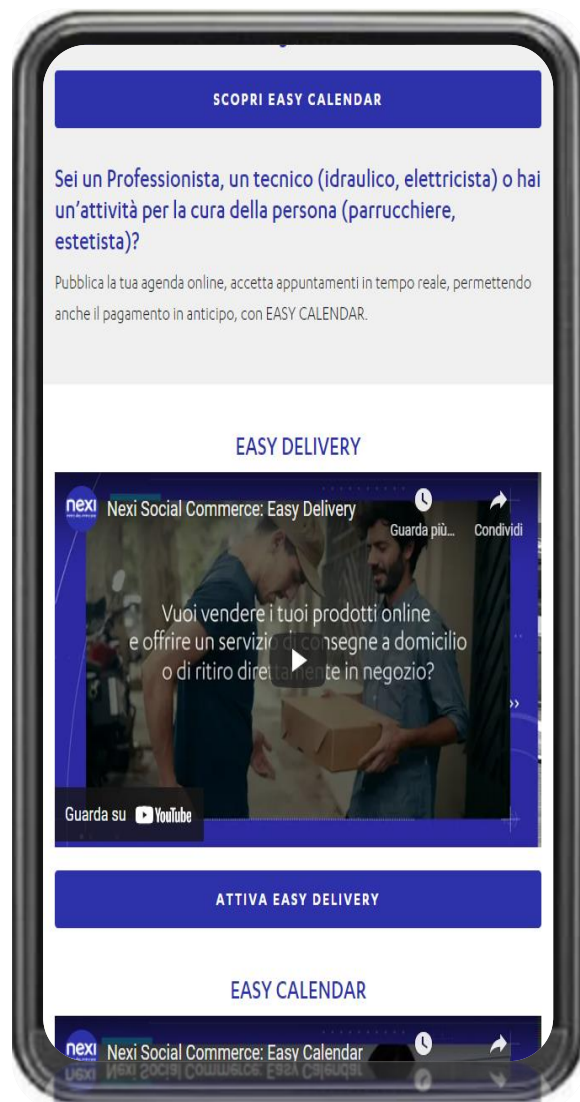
SCOPRI EASY CALENDAR

Sei un Professionista, un tecnico (idraulico, elettricista) o hai un'attività per la cura della persona (parrucchiere, estetista)?

Pubblica la tua agenda online, accetta appuntamenti in tempo reale, permettendo anche il pagamento in anticipo, con EASY CALENDAR.

EASY DELIVERY

nexi

Nexi Social Commerce: Easy Delivery

Guarda più...

Condividi

Vuoi vendere i tuoi prodotti online e offrire un servizio di consegne a domicilio o di ritiro direttamente in negozio?

Guarda su YouTube

ATTIVA EASY DELIVERY

EASY CALENDAR

nexi

Nexi Social Commerce: Easy Calendar